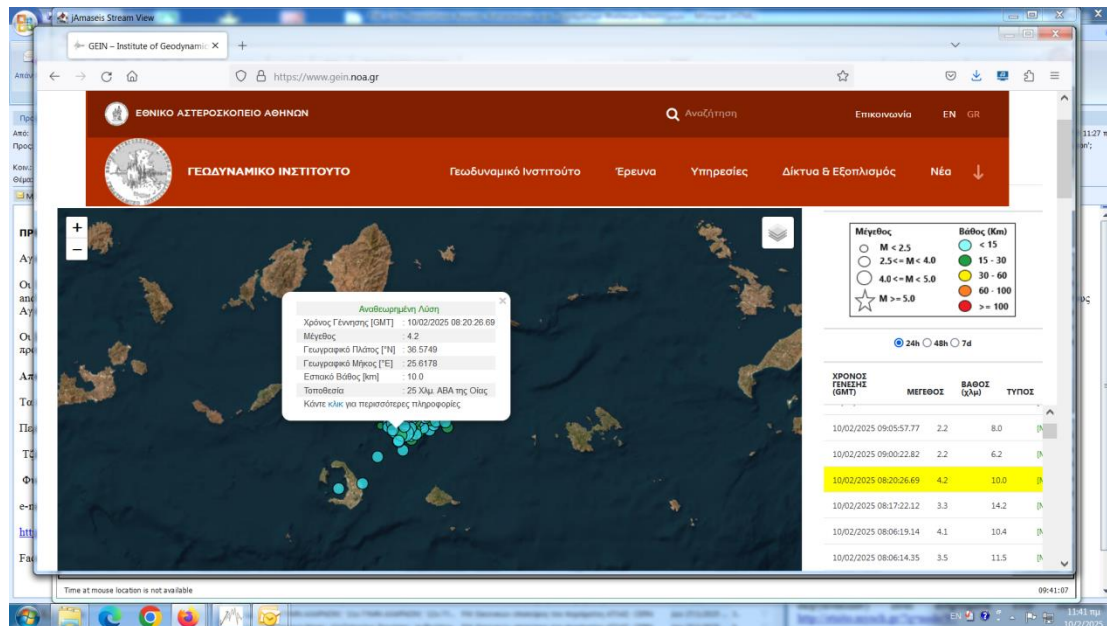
jAmaseis Stream View

GEIN – Institute of Geodynamic

https://www.gein.noa.gr

ΕΘΝΙΚΟ ΑΣΤΕΡΟΣΚΟΠΕΙΟ ΑΘΗΝΩΝ

Αναζήτηση

Επικοινωνία EN GR

ΓΕΩΔΥΝΑΜΙΚΟ ΙΝΣΤΙΤΟΥΤΟ

Γεωδυναμικό Ινστιτούτο Έρευνα Υπηρεσίες Δίκτυα & Εξοπλισμός Νέα

+
−

Αναθεωρημένη Λύση

| | |
|---|---|
| Χρόνος Γένησης [GMT] | : 10/02/2025 08:20:26.69 |
| Μέγεθος | : 4.2 |
| Γεωγραφικό Πλάτος [°N] | : 36.5749 |
| Γεωγραφικό Μήκος [°E] | : 25.6178 |
| Εστιακό Βάθος [km] | : 10.0 |
| Τοποθεσία | : 25 Χλμ. ΑΒΑ της Οίας |

Κάντε κλικ για περισσότερες πληροφορίες

Μέγεθος
M < 2.5
2.5<= M < 4.0
4.0<= M < 5.0
M >= 5.0

Βάθος (Km)
< 15
15 - 30
30 - 60
60 - 100
>= 100

24h 48h 7d

| ΧΡΟΝΟΣ ΓΕΝΕΣΗΣ (GMT) | ΜΕΓΕΘΟΣ | ΒΑΘΟΣ (χλμ) | ΤΥΠΟΣ |
|---|---|---|---|
| 10/02/2025 09:05:57.77 | 2.2 | 8.0 | |
| 10/02/2025 09:00:22.82 | 2.2 | 6.2 | |
| 10/02/2025 08:20:26.69 | 4.2 | 10.0 | |
| 10/02/2025 08:17:22.12 | 3.3 | 14.2 | |
| 10/02/2025 08:06:19.14 | 4.1 | 10.4 | |
| 10/02/2025 08:06:14.35 | 3.5 | 11.5 | |

Time at mouse location is not available

09:41:07

EN

11:41 πμ
10/2/2025